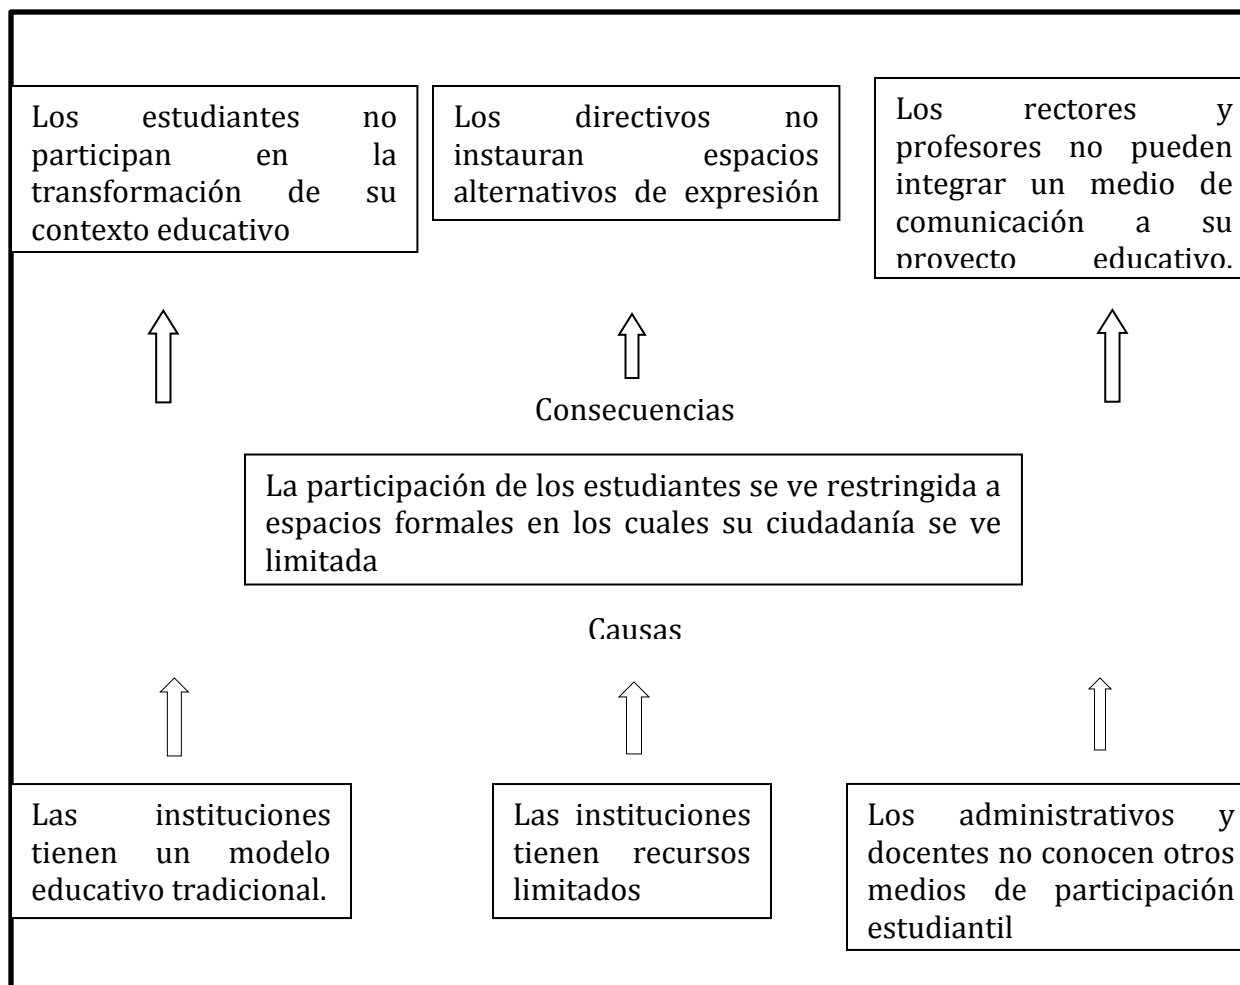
Los estudiantes no participan en la transformación de su contexto educativo

Los directivos no instauran espacios alternativos de expresión

Los rectores y profesores no pueden integrar un medio de comunicación a su proyecto educativo.

Consecuencias

La participación de los estudiantes se ve restringida a espacios formales en los cuales su ciudadanía se ve limitada

Causas

Las instituciones tienen un modelo educativo tradicional.

Las instituciones tienen recursos limitados

Los administrativos y docentes no conocen otros medios de participación estudiantil